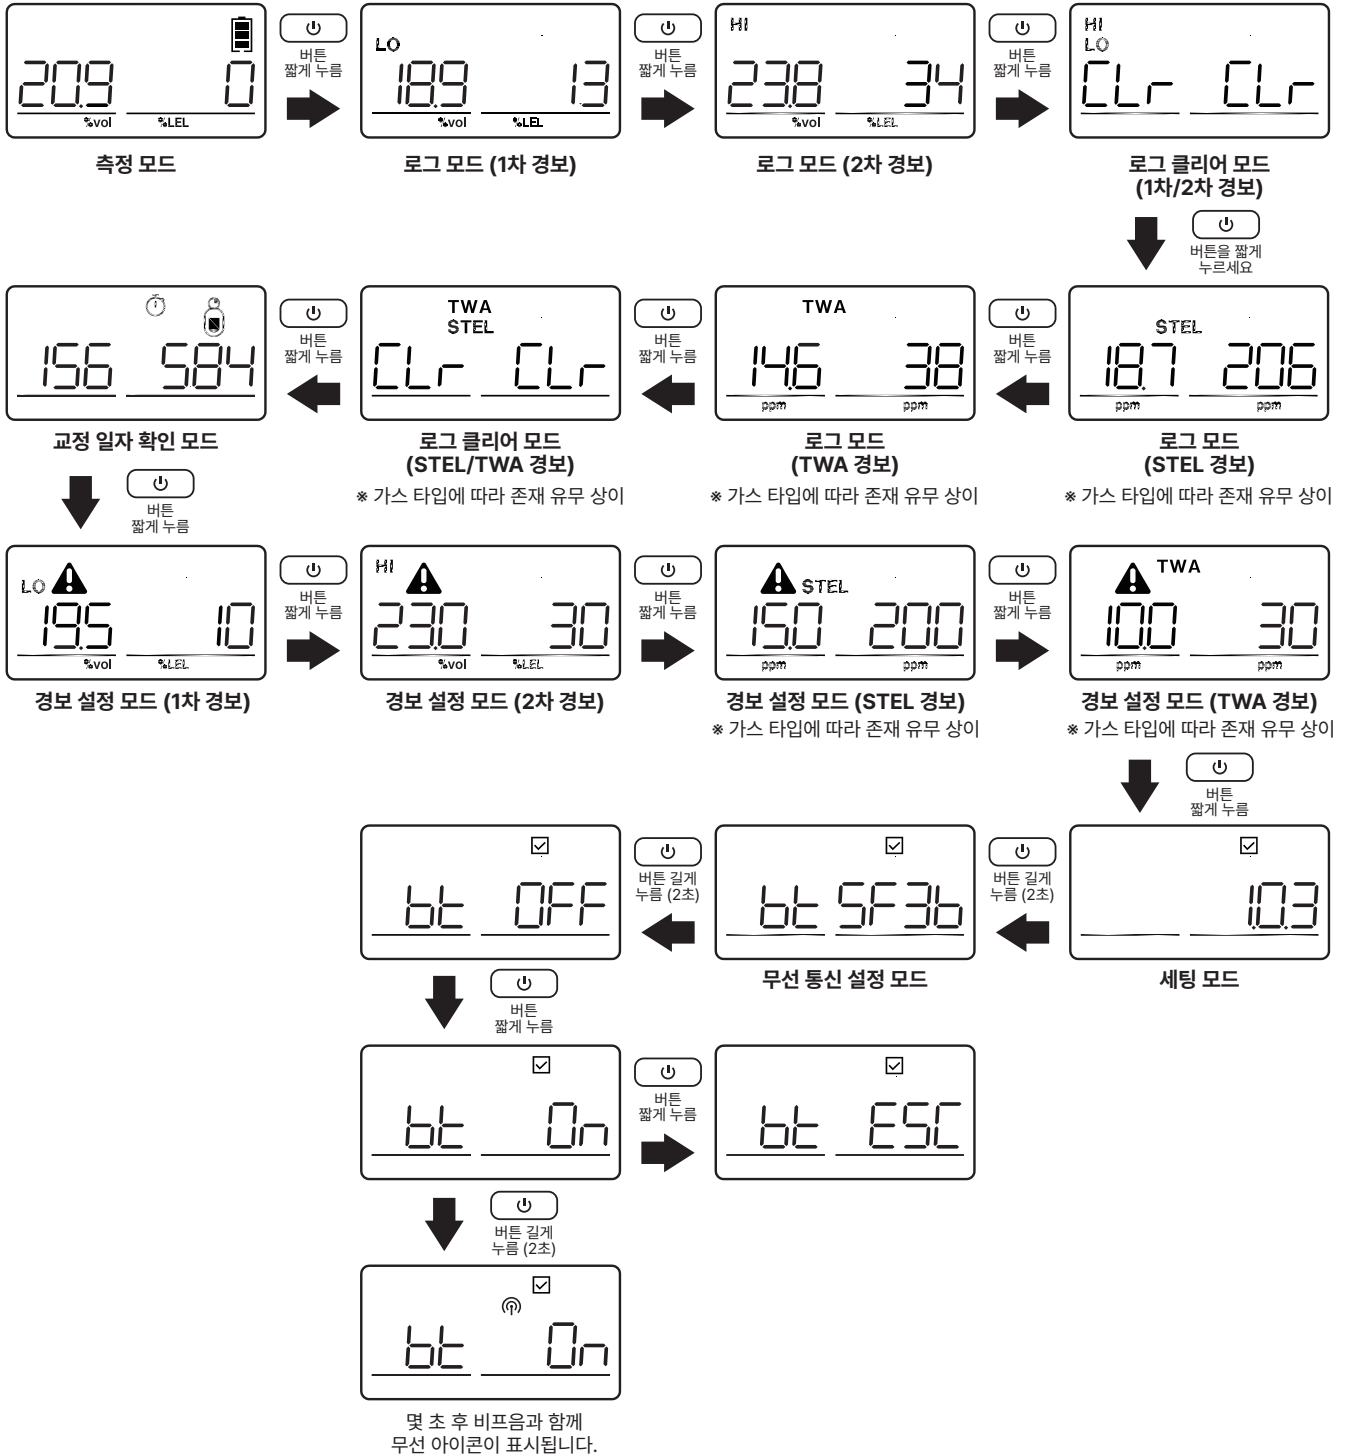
20.9 0
%vol %LEL
측정 모드

버튼 짧게 누름

LO
18.9 13
%vol %LEL
로그 모드 (1차 경보)

버튼 짧게 누름

HI
23.8 34
%vol %LEL
로그 모드 (2차 경보)

버튼 짧게 누름

HI
LO
CLr CLr
로그 클리어 모드 (1차/2차 경보)

버튼을 짧게 누르세요

STEL
18.7 206
ppm ppm
로그 모드 (STEL 경보)
※ 가스 타입에 따라 존재 유무 상이

버튼 짧게 누름

TWA
14.6 38
ppm ppm
로그 모드 (TWA 경보)
※ 가스 타입에 따라 존재 유무 상이

버튼 짧게 누름

TWA
STEL
CLr CLr
로그 클리어 모드 (STEL/TWA 경보)
※ 가스 타입에 따라 존재 유무 상이

버튼 짧게 누름

15.6 584
교정 일자 확인 모드

버튼 짧게 누름

LO
19.5 10
%vol %LEL
경보 설정 모드 (1차 경보)

버튼 짧게 누름

HI
23.0 30
%vol %LEL
경보 설정 모드 (2차 경보)

버튼 짧게 누름

STEL
15.0 200
ppm ppm
경보 설정 모드 (STEL 경보)
※ 가스 타입에 따라 존재 유무 상이

버튼 짧게 누름

TWA
10.0 30
ppm ppm
경보 설정 모드 (TWA 경보)
※ 가스 타입에 따라 존재 유무 상이

버튼 짧게 누름

1.0.3
세팅 모드

버튼 길게 누름 (2초)

bt SF3b
무선 통신 설정 모드

버튼 길게 누름 (2초)

bt OFF

버튼 짧게 누름

bt On

버튼 짧게 누름

bt ESC

버튼 길게 누름 (2초)

bt On
몇 초 후 비프음과 함께 무선 아이콘이 표시됩니다.